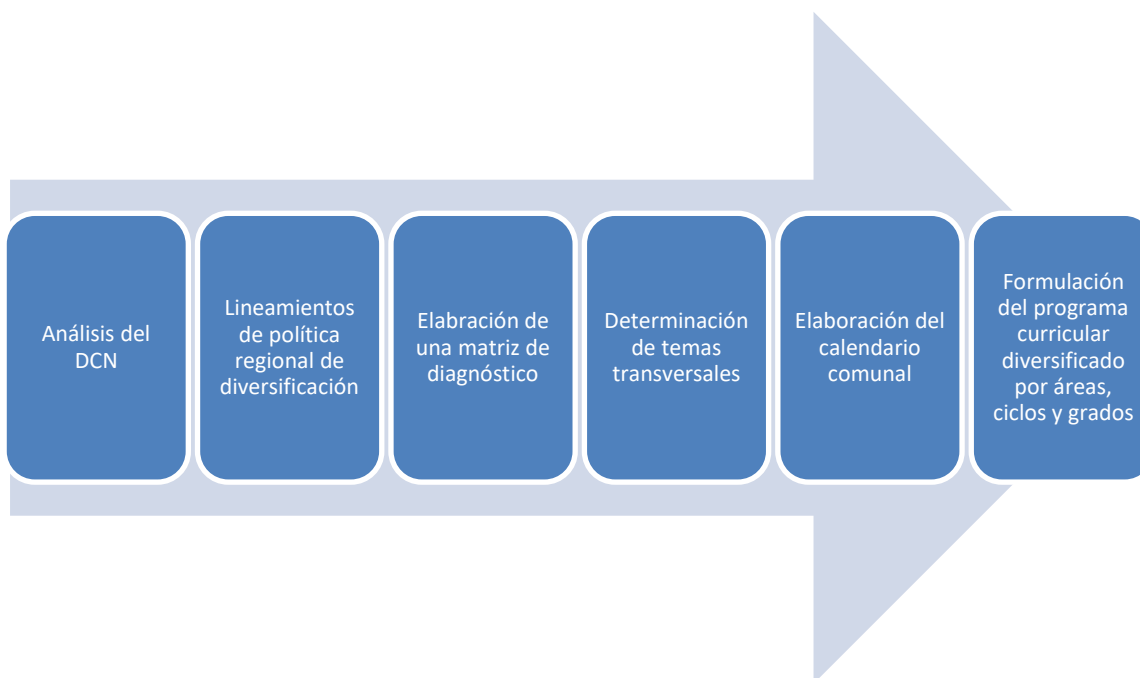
Análisis del DCN

Lineamientos de política regional de diversificación

Elabración de una matriz de diagnóstico

Determinación de temas transversales

Elaboración del calendario comunal

Formulación del programa curricular diversificado por áreas, ciclos y grados